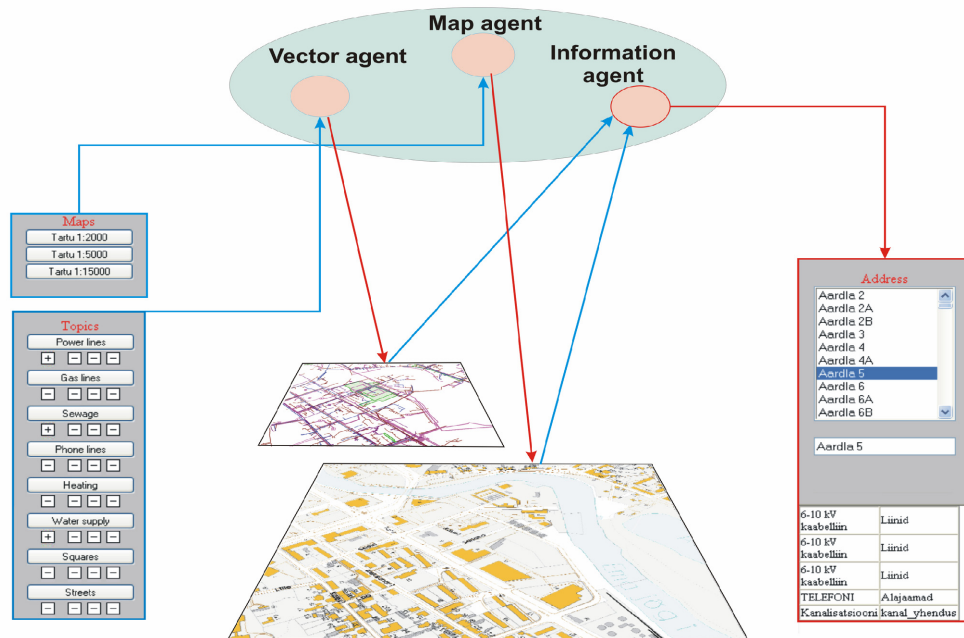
Map agent

Vector agent

Information agent

Maps
Tartu 1:2000
Tartu 1:5000
Tartu 1:15000

Topics
Power lines
+ − − −
Gas lines
− − − −
Sewage
+ − − −
Phone lines
− − − −
Heating
− − − −
Water supply
+ − − −
Squares
− − − −
Streets
− − − −

Address
Aardla 2
Aardla 2A
Aardla 2B
Aardla 3
Aardla 4
Aardla 4A
Aardla 5
Aardla 6
Aardla 6A
Aardla 6B

Aardla 5

| | |
|---|---|
| 6-10 kV kaabelliin | Liinid |
| 6-10 kV kaabelliin | Liinid |
| 6-10 kV kaabelliin | Liinid |
| TELEFONI | Alajaamad |
| Kanalisatsiooni | kanal_yhendus |